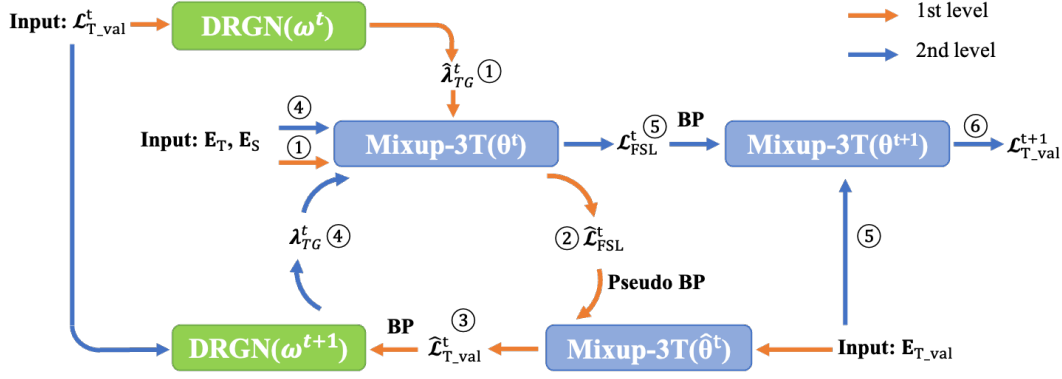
Input: $\mathcal{L}^{t}_{T\_val}$

DRGN($\omega^t$)

1st level

2nd level

$\hat{\lambda}^{t}_{TG}$ ①

④

Input: $E_T$, $E_S$

①

Mixup-3T($\theta^t$)

$\mathcal{L}^{t}_{FSL}$ ⑤

BP

Mixup-3T($\theta^{t+1}$)

⑥

$\mathcal{L}^{t+1}_{T\_val}$

$\lambda^{t}_{TG}$ ④

② $\hat{\mathcal{L}}^{t}_{FSL}$

⑤

Pseudo BP

BP

③

DRGN($\omega^{t+1}$)

$\hat{\mathcal{L}}^{t}_{T\_val}$

Mixup-3T($\hat{\theta}^t$)

Input: $E_{T\_val}$